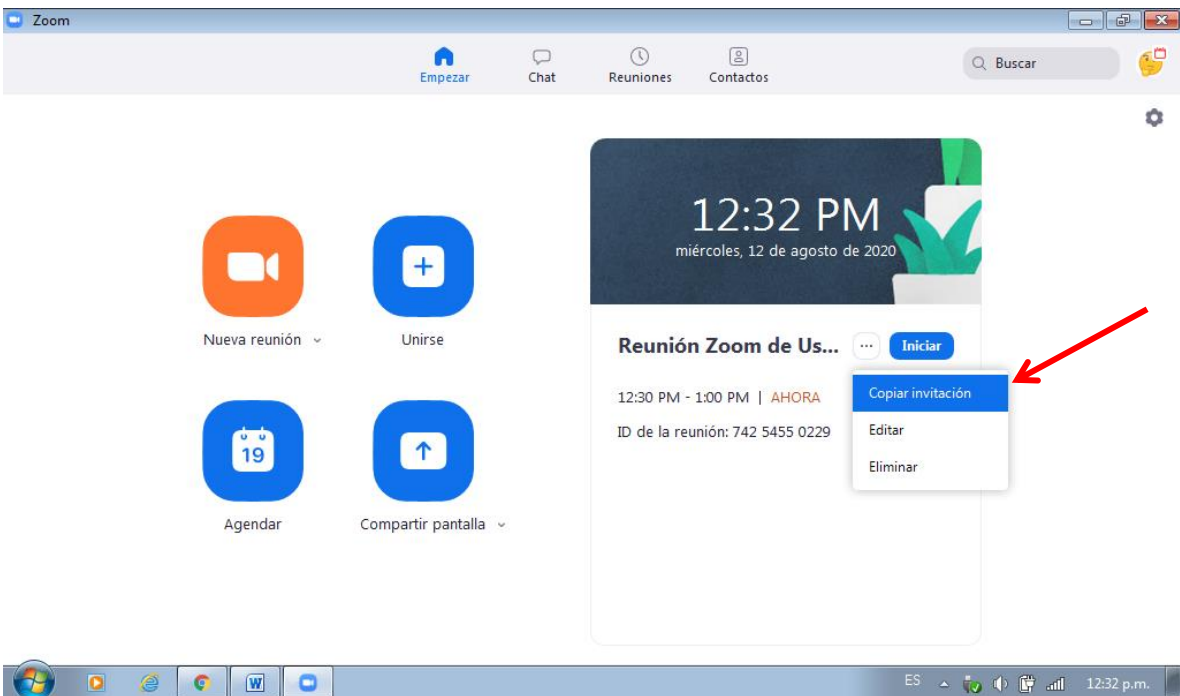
Zoom

Empezar
Chat
Reuniones
Contactos

Buscar

12:32 PM
miércoles, 12 de agosto de 2020

Nueva reunión
Unirse
Agendar
19
Compartir pantalla

Reunión Zoom de Us...
···
Iniciar

12:30 PM - 1:00 PM | AHORA

ID de la reunión: 742 5455 0229

Copiar invitación
Editar
Eliminar

ES
12:32 p.m.